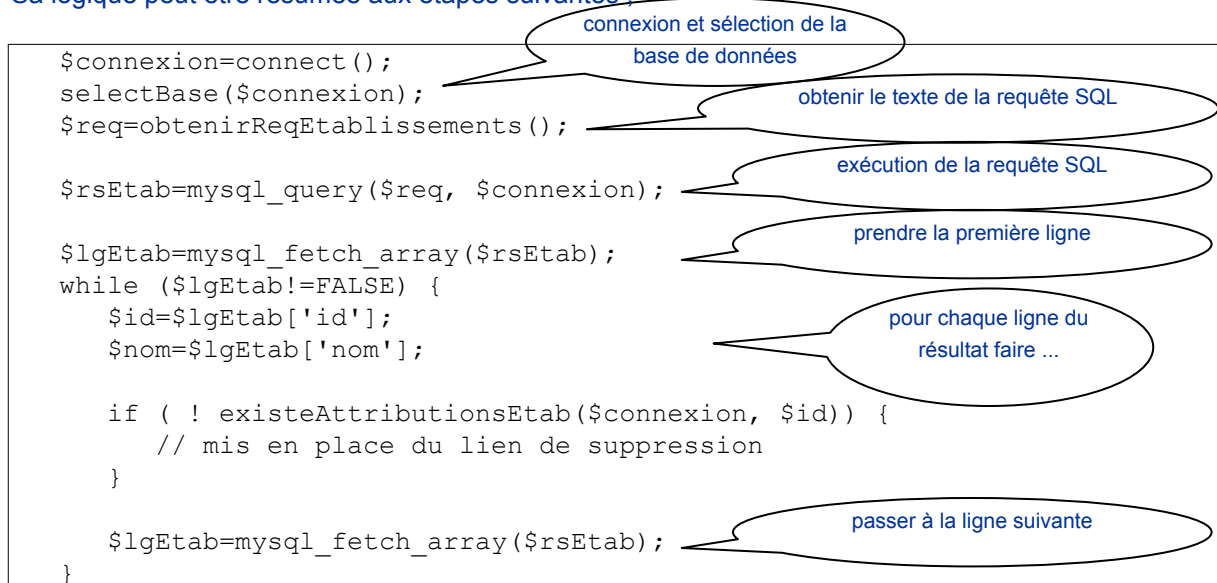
Sa logique peut être résumée aux étapes suivantes :

connexion et sélection de la base de données

```
$connexion=connect();
selectBase($connexion);
$req=obtenirReqEtablissements();
```

obtenir le texte de la requête SQL

exécution de la requête SQL

```
$rsEtab=mysql_query($req, $connexion);
```

prendre la première ligne

```
$lgEtab=mysql_fetch_array($rsEtab);
while ($lgEtab!=FALSE) {
   $id=$lgEtab['id'];
   $nom=$lgEtab['nom'];
```

pour chaque ligne du résultat faire ...

```
   if ( ! existeAttributionsEtab($connexion, $id)) {
      // mis en place du lien de suppression
   }

   $lgEtab=mysql_fetch_array($rsEtab);
}
```

passer à la ligne suivante